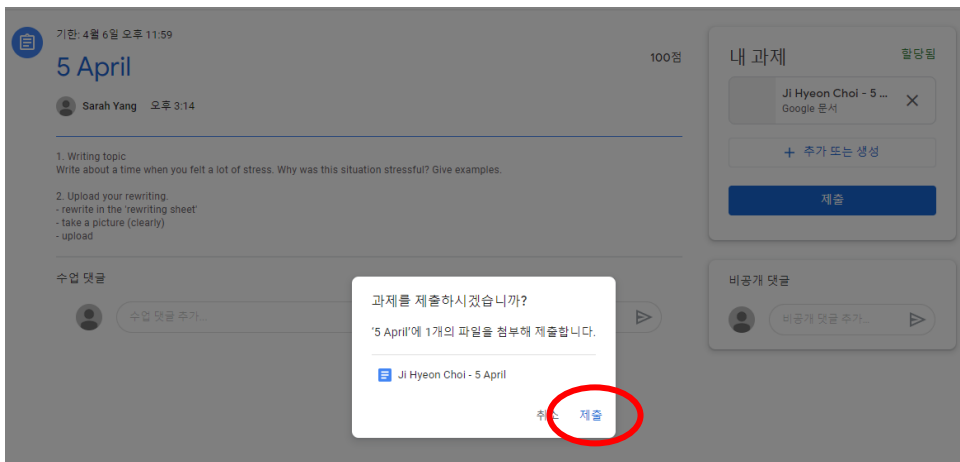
기한: 4월 6일 오후 11:59

5 April

100점

Sarah Yang 오후 3:14

1. Writing topic
Write about a time when you felt a lot of stress. Why was this situation stressful? Give examples.

2. Upload your rewriting.
- rewrite in the 'rewriting sheet'
- take a picture (clearly)
- upload

수업 댓글

수업 댓글 추가...

내 과제

할당됨

Ji Hyeon Choi - 5 ...
Google 문서

+ 추가 또는 생성

제출

비공개 댓글

비공개 댓글 추가...

과제를 제출하시겠습니까?

'5 April'에 1개의 파일을 첨부해 제출합니다.

Ji Hyeon Choi - 5 April

취소 제출